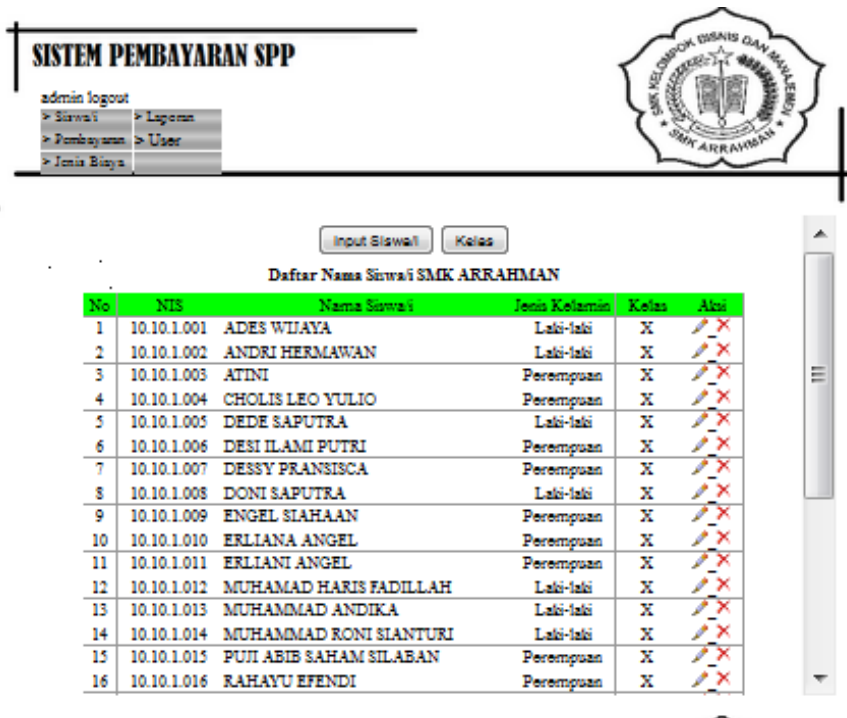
SISTEM PEMBAYARAN SPP

admin logout

> Siswa/i
> Laporan
> Pembayaran
> User
> Jenis Biaya

SMK KELOMPOK BISNIS DAN MANAJEMEN
SMK ARRAHMAN

Input Siswa/i
Kelas

Daftar Nama Siswa/i SMK ARRAHMAN

| No | NIS | Nama Siswa/i | Jenis Kelamin | Kelas | Aksi |
|---|---|---|---|---|---|
| 1 | 10.10.1.001 | ADES WIJAYA | Laki-laki | X | |
| 2 | 10.10.1.002 | ANDRI HERMAWAN | Laki-laki | X | |
| 3 | 10.10.1.003 | ATINI | Perempuan | X | |
| 4 | 10.10.1.004 | CHOLIS LEO YULIO | Perempuan | X | |
| 5 | 10.10.1.005 | DEDE SAPUTRA | Laki-laki | X | |
| 6 | 10.10.1.006 | DESI ILAMI PUTRI | Perempuan | X | |
| 7 | 10.10.1.007 | DESSY PRANSISCA | Perempuan | X | |
| 8 | 10.10.1.008 | DONI SAPUTRA | Laki-laki | X | |
| 9 | 10.10.1.009 | ENGEL SIAHAAN | Perempuan | X | |
| 10 | 10.10.1.010 | ERLIANA ANGEL | Perempuan | X | |
| 11 | 10.10.1.011 | ERLIANI ANGEL | Perempuan | X | |
| 12 | 10.10.1.012 | MUHAMAD HARIS FADILLAH | Laki-laki | X | |
| 13 | 10.10.1.013 | MUHAMMAD ANDIKA | Laki-laki | X | |
| 14 | 10.10.1.014 | MUHAMMAD RONI SIANTURI | Laki-laki | X | |
| 15 | 10.10.1.015 | PUJI ABIB SAHAM SILABAN | Perempuan | X | |
| 16 | 10.10.1.016 | RAHAYU EFENDI | Perempuan | X | |